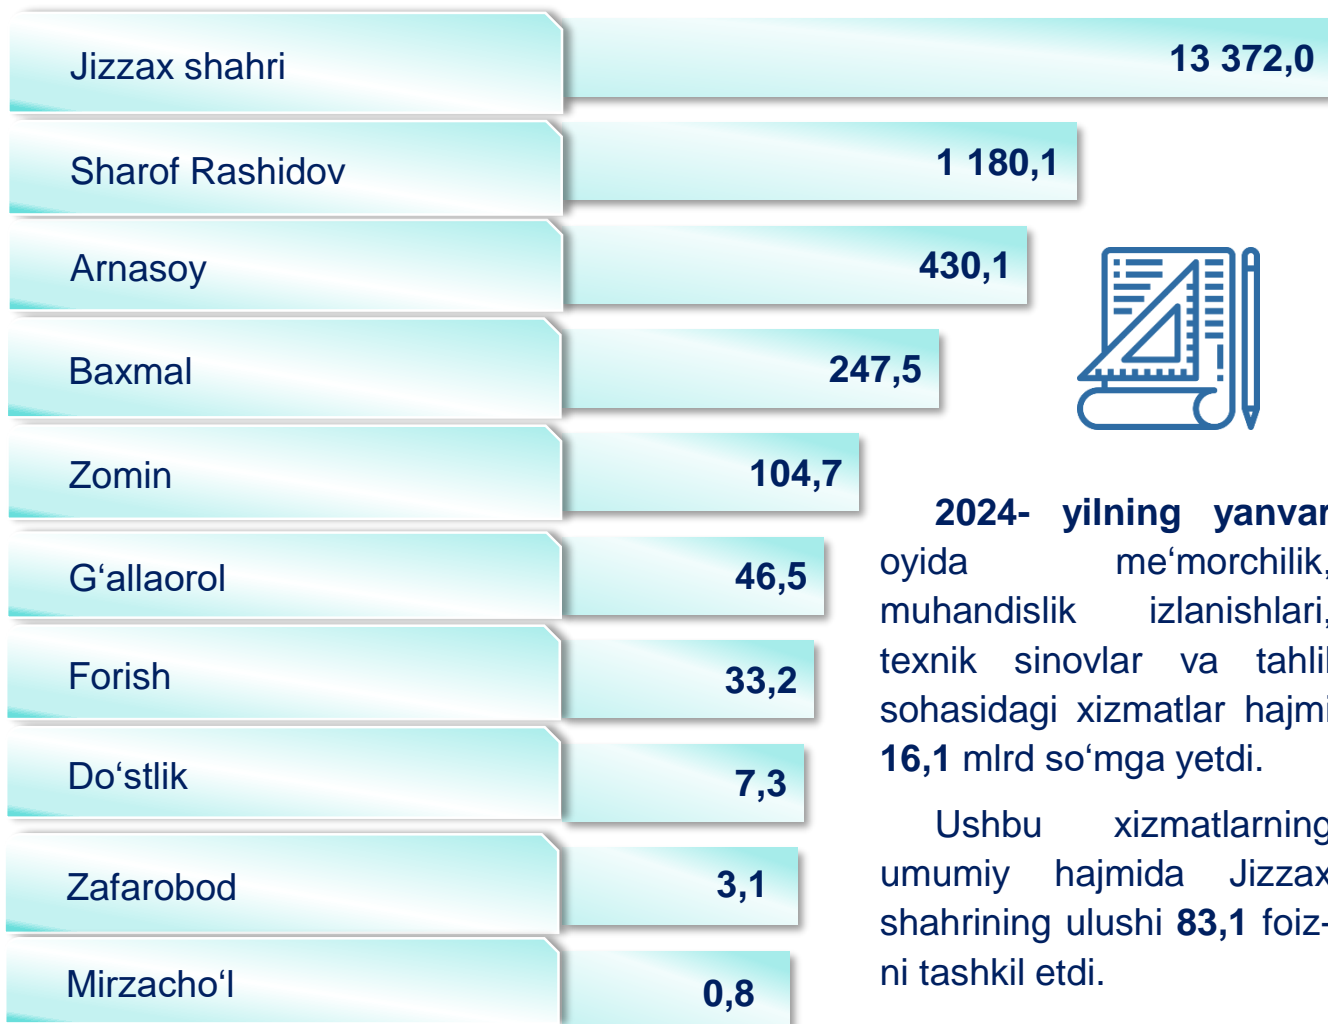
Jizzax shahri 13 372,0

Sharof Rashidov 1 180,1

Arnasoy 430,1

Baxmal 247,5

Zomin 104,7

G‘allaorol 46,5

Forish 33,2

Do‘stlik 7,3

Zafarobod 3,1

Mirzacho‘l 0,8

**2024- yilning yanvar** oyida me‘morchilik, muhandislik izlanishlari, texnik sinovlar va tahlil sohasidagi xizmatlar hajmi **16,1** mlrd so‘mga yetdi.

Ushbu xizmatlarning umumiy hajmida Jizzax shahrining ulushi **83,1** foiz-ni tashkil etdi.